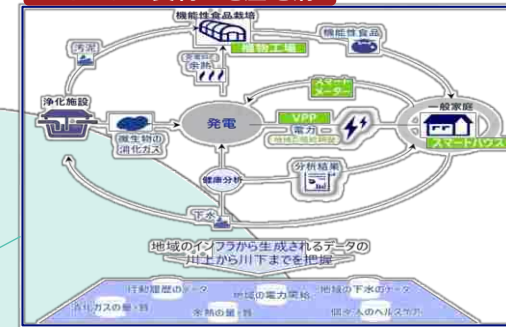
機能性食品栽培
汚泥
発電
余熱
植物工場
機能性食品
スマートメーター
浄化施設
微生物の消化ガス
発電
VPP
電力
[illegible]
一般家庭
スマートハウス
健康分析
分析結果
下水
地域のインフラから生成されるデータの川上から川下までを把握
行動履歴のデータ
地域の電力需給
地域の下水のデータ
消化ガスの量・質
余熱の量・質
個々人のヘルスケア